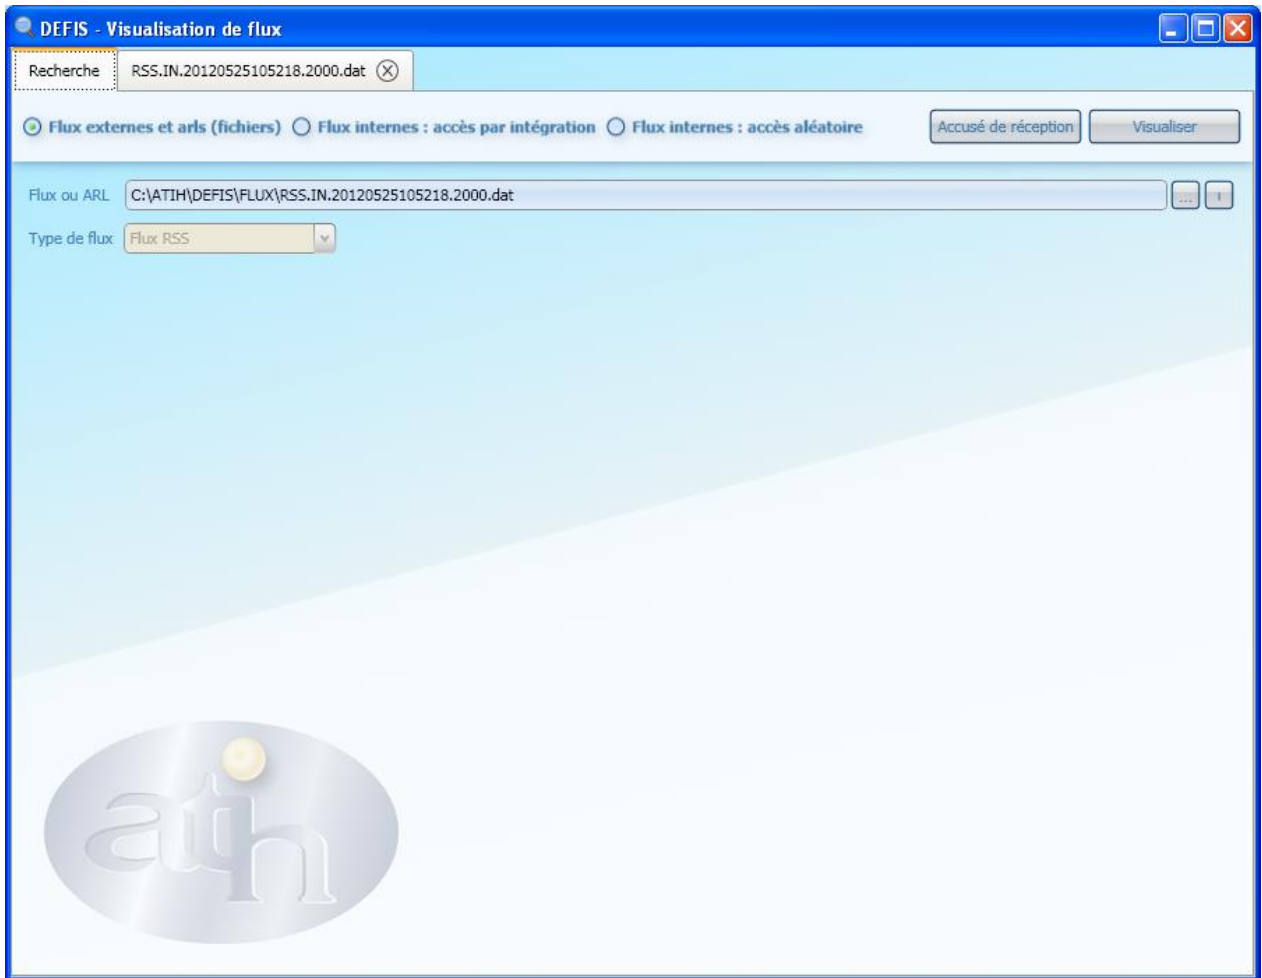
DEFIS - Visualisation de flux

Recherche

RSS.IN.20120525105218.2000.dat

Flux externes et arls (fichiers)

Flux internes : accès par intégration

Flux internes : accès aléatoire

Accusé de réception

Visualiser

Flux ou ARL C:\ATIH\DEFIS\FLUX\RSS.IN.20120525105218.2000.dat

...

Type de flux Flux RSS

atih